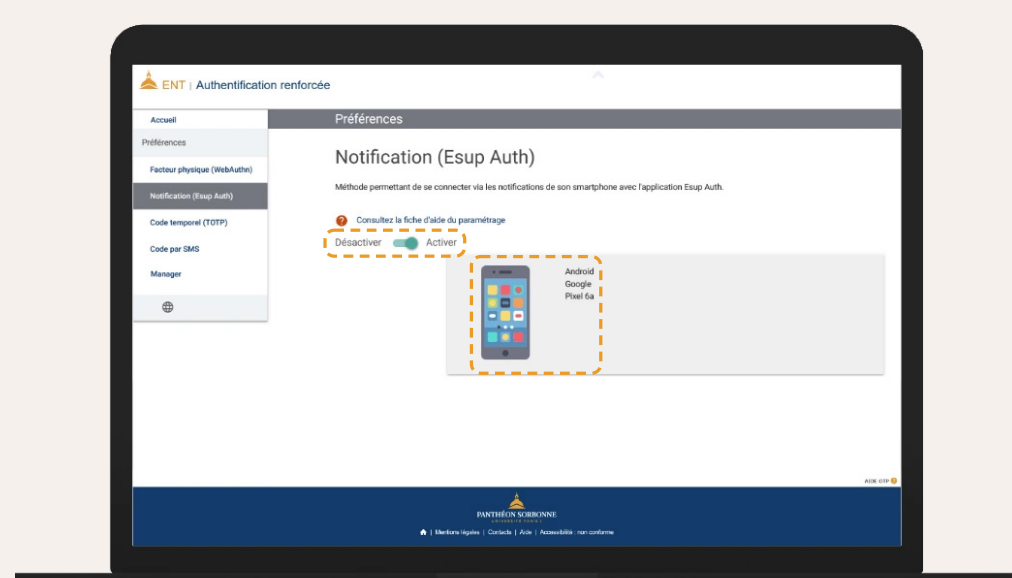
ENT | Authentification renforcée

Accueil
Préférences
Facteur physique (WebAuthn)
Notification (Esup Auth)
Code temporel (TOTP)
Code par SMS
Manager

Préférences

Notification (Esup Auth)

Méthode permettant de se connecter via les notifications de son smartphone avec l'application Esup Auth.

Consultez la fiche d'aide du paramétrage

Désactiver Activer

Android
Google
Pixel 6a

AIDE OTP

PANTHÉON SORBONNE
UNIVERSITÉ PARIS 1

| Mentions légales | Contacts | Aide | Accessibilité : non conforme